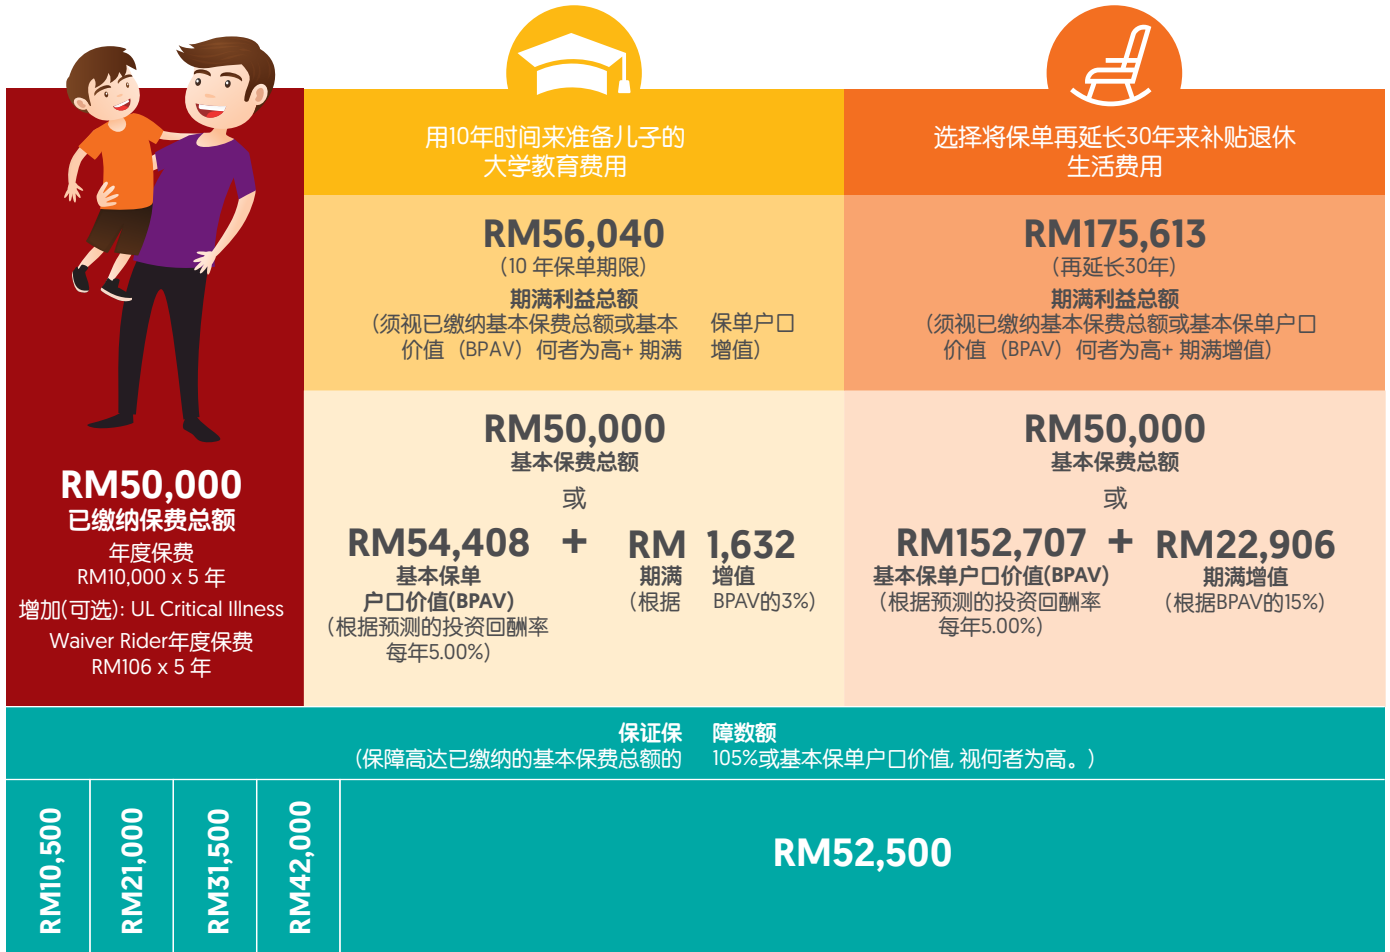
RM50,000
已缴纳保费总额
年度保费
RM10,000 x 5 年
增加(可选): UL Critical Illness Waiver Rider年度保费
RM106 x 5 年

用10年时间来准备儿子的大学教育费用

RM56,040
(10 年保单期限)
期满利益总额
(须视已缴纳基本保费总额或基本 保单户口价值 (BPAV) 何者为高+ 期满 增值)

RM50,000
基本保费总额
或
RM54,408 + RM 1,632
基本保单户口价值(BPAV)
(根据预测的投资回酬率每年5.00%)
期满 增值
(根据 BPAV的3%)

选择将保单再延长30年来补贴退休生活费用

RM175,613
(再延长30年)
期满利益总额
(须视已缴纳基本保费总额或基本保单户口价值 (BPAV) 何者为高+ 期满增值)

RM50,000
基本保费总额
或
RM152,707 + RM22,906
基本保单户口价值(BPAV)
(根据预测的投资回酬率每年5.00%)
期满增值
(根据BPAV的15%)

保证保 障数额
(保障高达已缴纳的基本保费总额的 105%或基本保单户口价值, 视何者为高。)

RM10,500
RM21,000
RM31,500
RM42,000
RM52,500